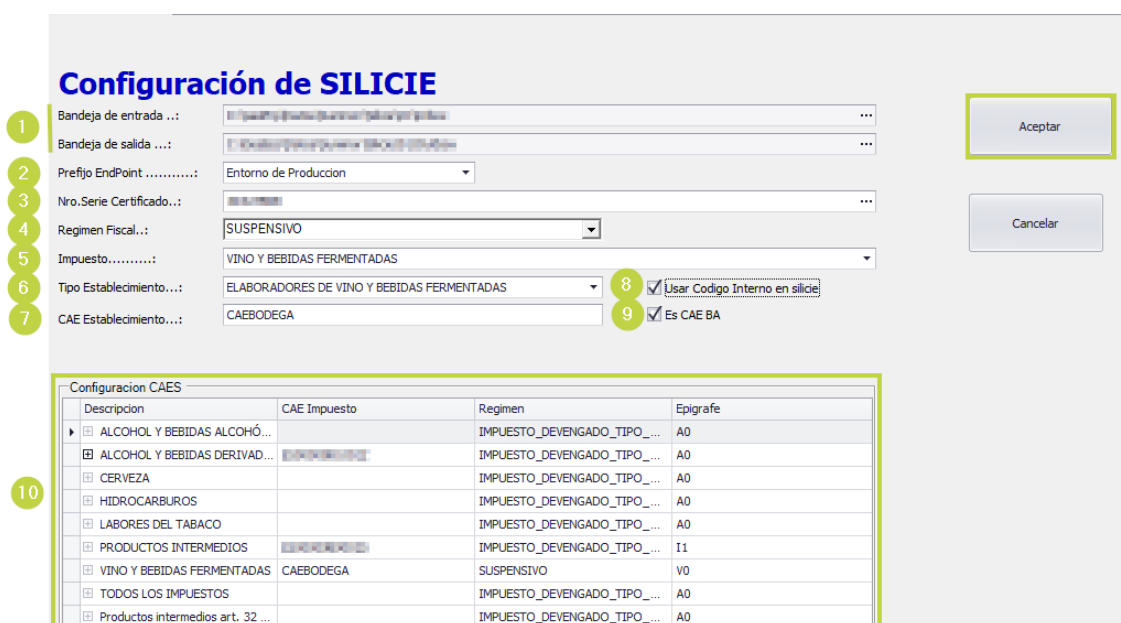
Configuración de SILICIE

1 Bandeja de entrada ..: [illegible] ...
Bandeja de salida ...: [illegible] ...
2 Prefijo EndPoint ..........: Entorno de Produccion
3 Nro.Serie Certificado..: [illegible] ...
4 Regimen Fiscal..: SUSPENSIVO
5 Impuesto..........: VINO Y BEBIDAS FERMENTADAS
6 Tipo Establecimiento...: ELABORADORES DE VINO Y BEBIDAS FERMENTADAS
8 Usar Codigo Interno en silicie
7 CAE Establecimiento...: CAEBODEGA
9 Es CAE BA

Aceptar
Cancelar

Configuracion CAES

10

| Descripcion | CAE Impuesto | Regimen | Epigrafe |
|---|---|---|---|
| ALCOHOL Y BEBIDAS ALCOHÓ... | | IMPUESTO_DEVENGADO_TIPO_... | A0 |
| ALCOHOL Y BEBIDAS DERIVAD... | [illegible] | IMPUESTO_DEVENGADO_TIPO_... | A0 |
| CERVEZA | | IMPUESTO_DEVENGADO_TIPO_... | A0 |
| HIDROCARBUROS | | IMPUESTO_DEVENGADO_TIPO_... | A0 |
| LABORES DEL TABACO | | IMPUESTO_DEVENGADO_TIPO_... | A0 |
| PRODUCTOS INTERMEDIOS | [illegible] | IMPUESTO_DEVENGADO_TIPO_... | I1 |
| VINO Y BEBIDAS FERMENTADAS | CAEBODEGA | SUSPENSIVO | V0 |
| TODOS LOS IMPUESTOS | | IMPUESTO_DEVENGADO_TIPO_... | A0 |
| Productos intermedios art. 32 ... | | IMPUESTO_DEVENGADO_TIPO_... | A0 |